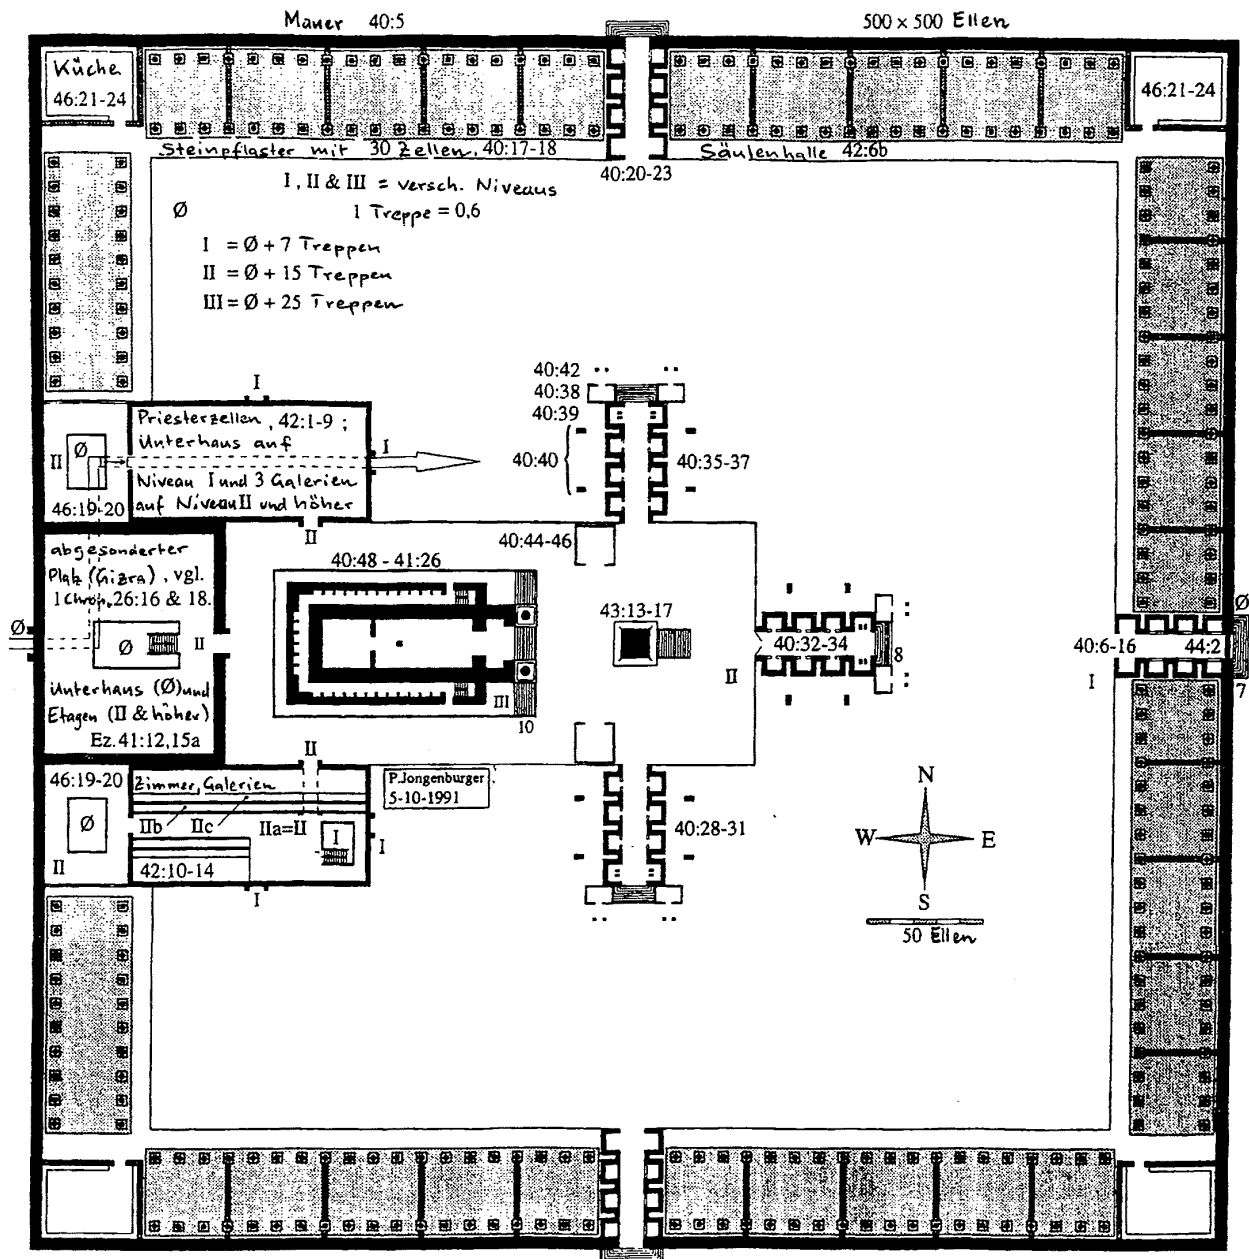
Mauer 40:5

500 x 500 Ellen

Küche 46:21-24

46:21-24

Steinpflaster mit 30 Zellen, 40:17-18

40:20-23

Säulenhalle 42:6b

I, II & III = versch. Niveaus

Ø

1 Treppe = 0,6

I = Ø + 7 Treppen

II = Ø + 15 Treppen

III = Ø + 25 Treppen

I

40:42

40:38

40:39

Priesterzellen, 42:1-9; Unterhaus auf Niveau I und 3 Galerien auf Niveau II und höher

II

Ø

I

40:40

40:35-37

46:19-20

II

40:44-46

abgesonderter Platz (Gizra), vgl. 1 Chron. 26:16 & 18.

40:48 - 41:26

43:13-17

Ø

Ø

II

40:32-34

8

Ø

40:6-16

44:2

II

I

7

Unterhaus (Ø) und Etagen (II & höher) Ez. 41:12,15a

III

10

II

46:19-20

Zimmer, Galerien

P.Jongenburger 5-10-1991

N

Ø

IIb

IIc

IIa=II

I

I

40:28-31

W

E

II

42:10-14

I

S

50 Ellen